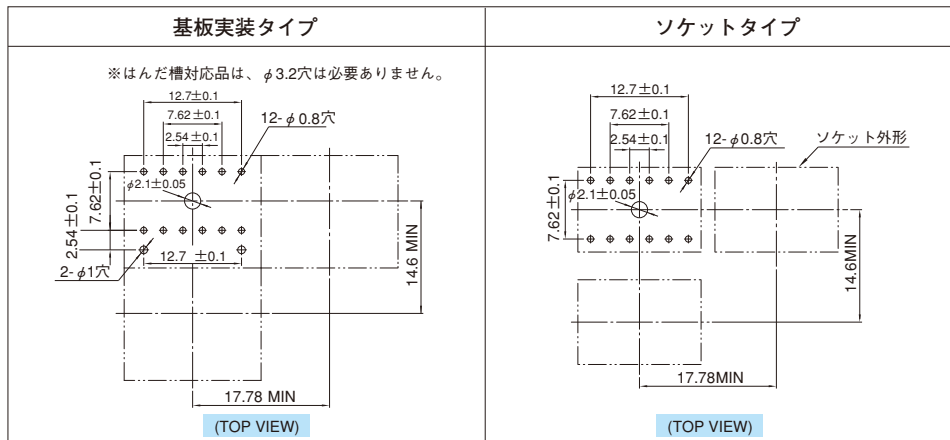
| 基板実装タイプ | ソケットタイプ |
|---|---|
| ※はんだ槽対応品は、$\phi$3.2穴は必要ありません。 12.7±0.1 7.62±0.1 2.54±0.1 12-$\phi$0.8穴 7.62±0.1 $\phi$2.1±0.05 2.54±0.1 12.7 ±0.1 2-$\phi$1穴 14.6 MIN 17.78 MIN (TOP VIEW) | 12.7±0.1 7.62±0.1 2.54±0.1 12-$\phi$0.8穴 ソケット外形 $\phi$2.1±0.05 7.62±0.1 14.6MIN 17.78MIN (TOP VIEW) |